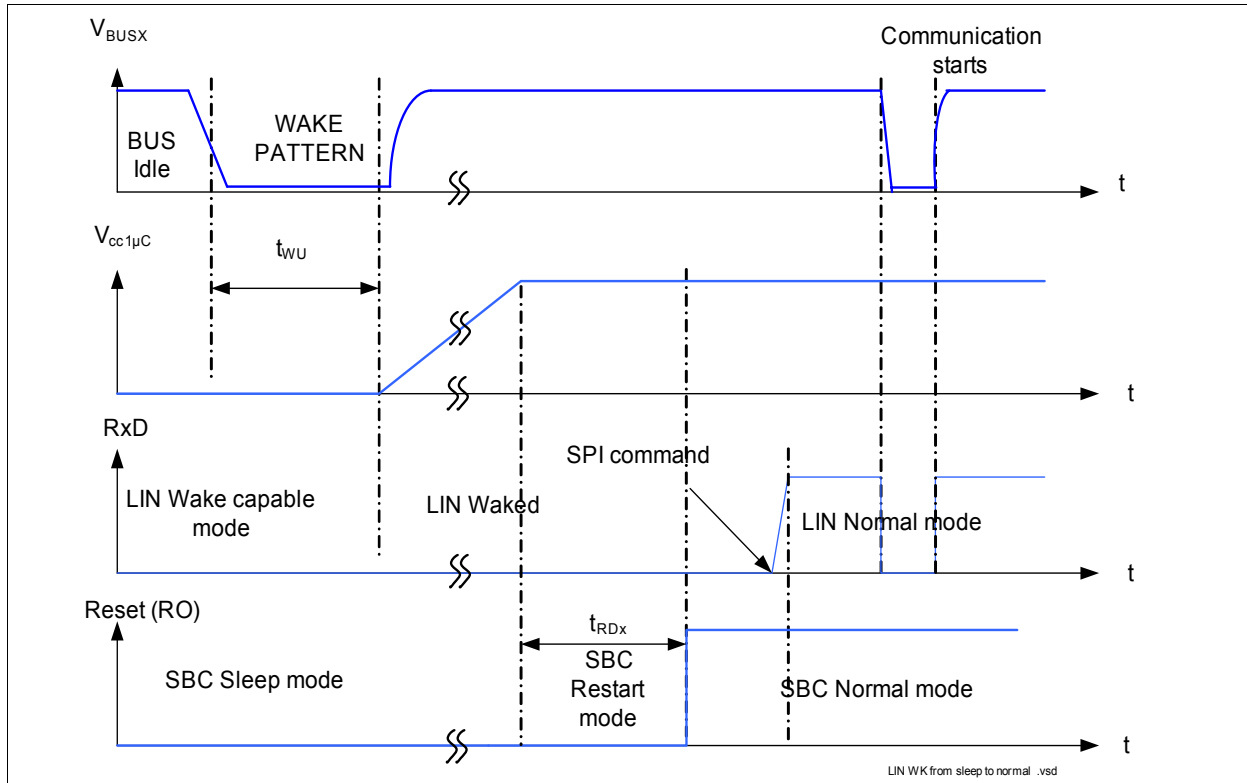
$V_{BUSX}$

Communication starts

BUS Idle

WAKE PATTERN

t

$V_{cc1\mu C}$

$t_{WU}$

t

RxD

SPI command

LIN Wake capable mode

LIN Waked

LIN Normal mode

t

Reset (RO)

$t_{RDx}$

SBC Sleep mode

SBC Restart mode

SBC Normal mode

t

LIN WK from sleep to normal .vsd